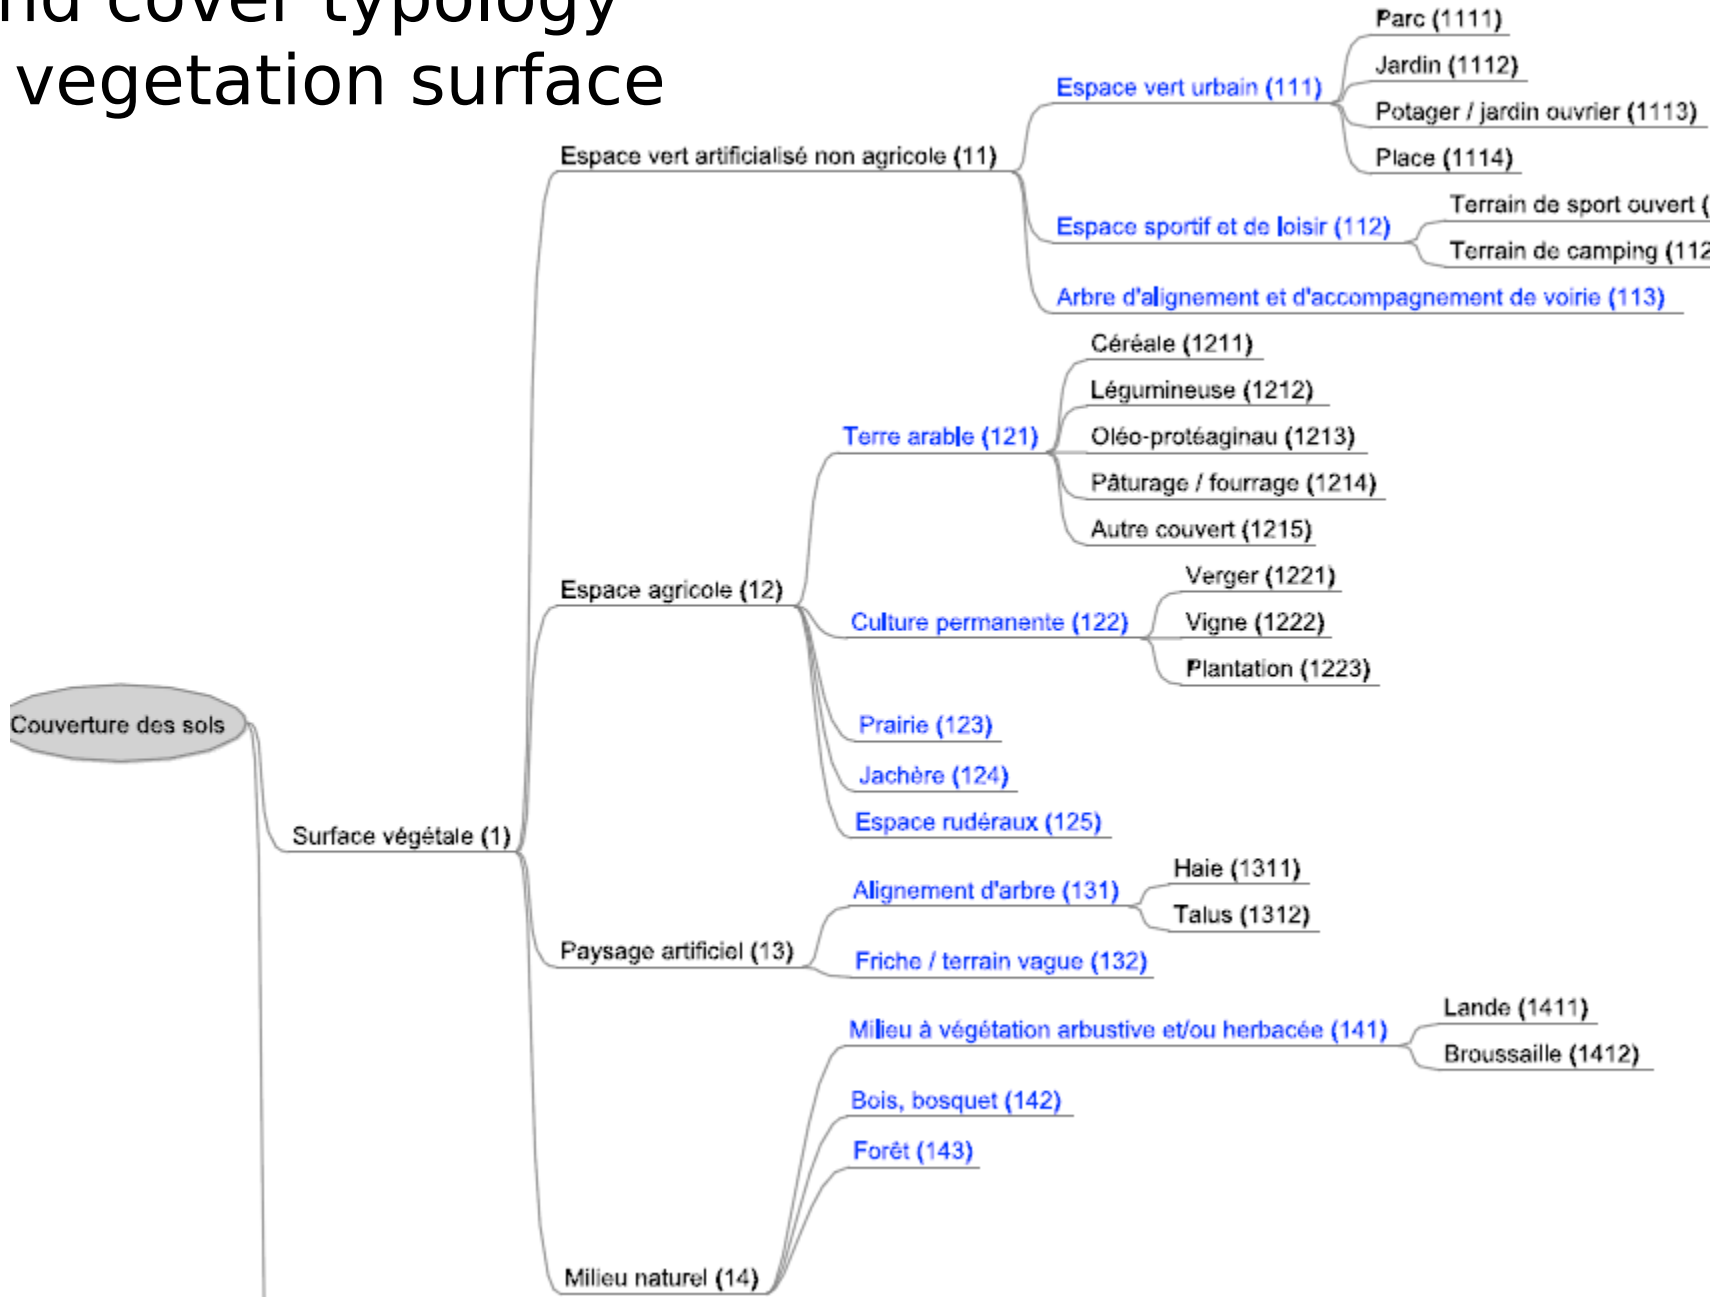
nd cover typology
vegetation surface

Couverture des sols

Surface végétale (1)

Espace vert artificialisé non agricole (11)

Espace vert urbain (111)

Parc (1111)

Jardin (1112)

Potager / jardin ouvrier (1113)

Place (1114)

Espace sportif et de loisir (112)

Terrain de sport ouvert (

Terrain de camping (112

Arbre d'alignement et d'accompagnement de voirie (113)

Espace agricole (12)

Terre arable (121)

Céréale (1211)

Légumineuse (1212)

Oléo-protéaginau (1213)

Pâturage / fourrage (1214)

Autre couvert (1215)

Culture permanente (122)

Verger (1221)

Vigne (1222)

Plantation (1223)

Prairie (123)

Jachère (124)

Espace rudéraux (125)

Paysage artificiel (13)

Alignement d'arbre (131)

Haie (1311)

Talus (1312)

Friche / terrain vague (132)

Milieu naturel (14)

Milieu à végétation arbustive et/ou herbacée (141)

Lande (1411)

Broussaille (1412)

Bois, bosquet (142)

Forêt (143)